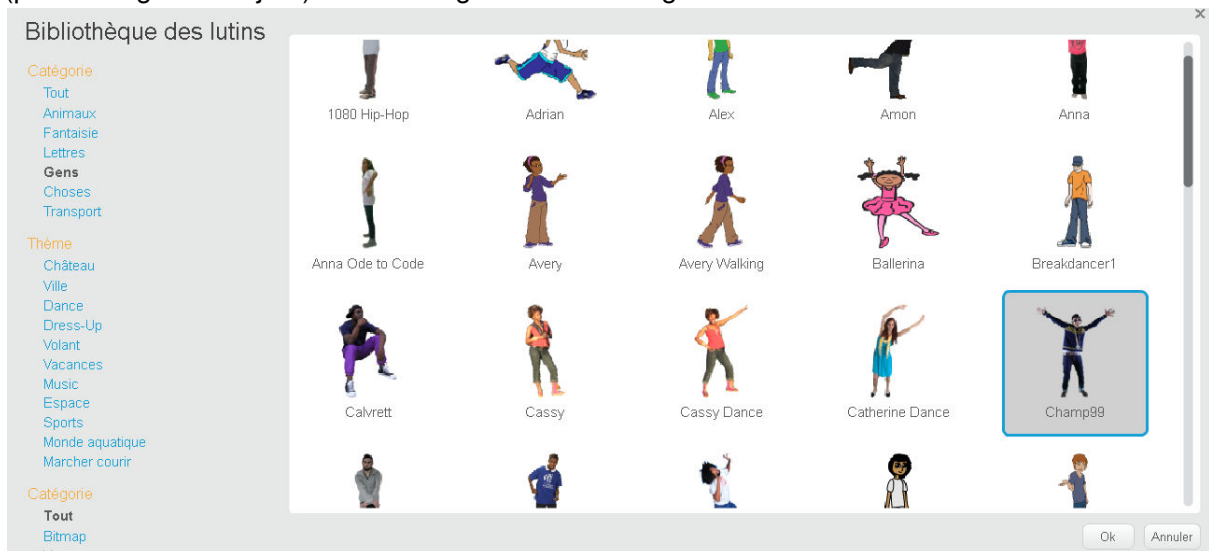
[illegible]

Bibliothèque des lutins

×

Catégorie
Tout
Animaux
Fantaisie
Lettres
Gens
Choses
Transport

Thème
Château
Ville
Dance
Dress-Up
Volant
Vacances
Music
Espace
Sports
Monde aquatique
Marcher courir

Catégorie
Tout
Bitmap

1080 Hip-Hop
Adrian
Alex
Amon
Anna
Anna Ode to Code
Avery
Avery Walking
Ballerina
Breakdancer1
Calvrett
Cassy
Cassy Dance
Catherine Dance
Champ99

Ok
Annuler